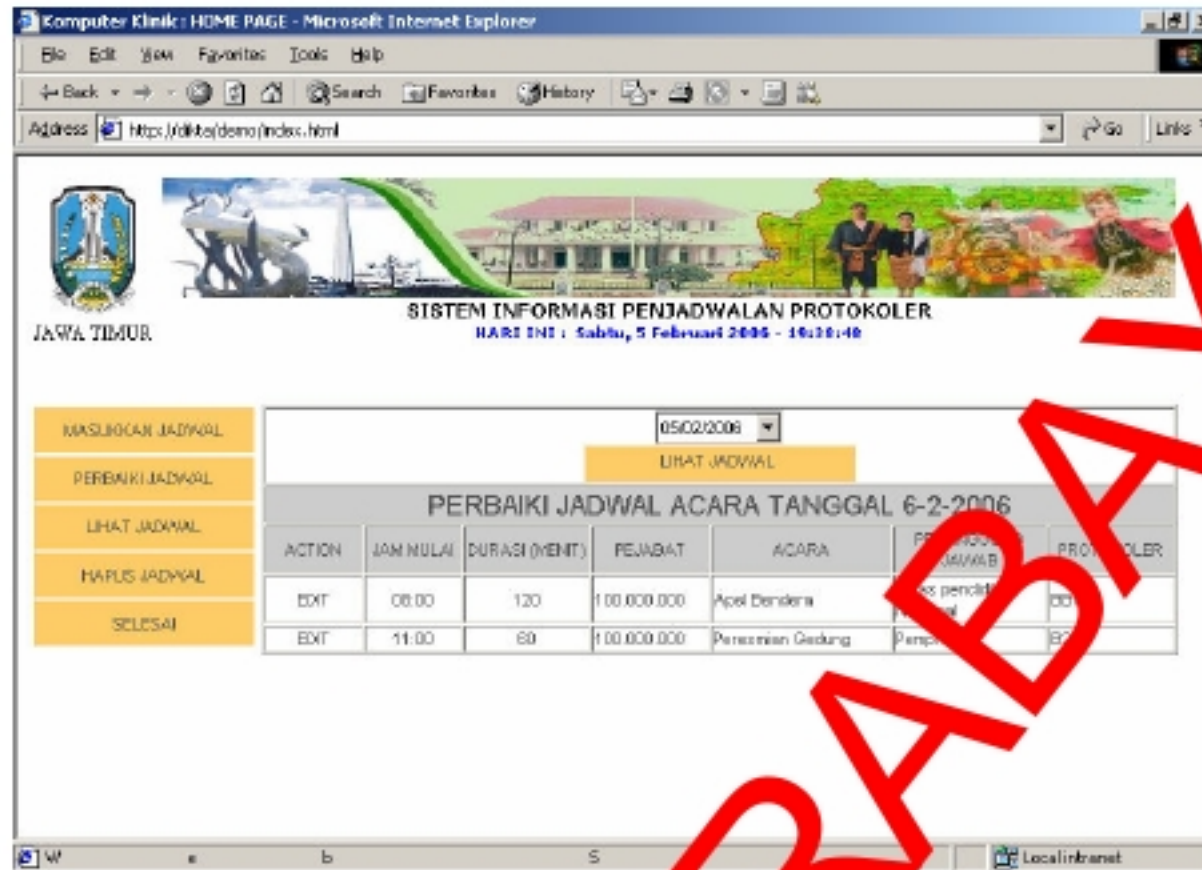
Komputer Klinik : HOME PAGE - Microsoft Internet Explorer

File Edit View Favorites Tools Help

Back Search Favorites History

Address https://dikta/demo/index.html Go Links

JAWA TIMUR

SISTEM INFORMASI PENJADWALAN PROTOKOLER
HARI INI : Sabtu, 5 Februari 2006 - 10:30:40

MASUKKAN JADWAL
PERBAIKI JADWAL
LIHAT JADWAL
HAPUS JADWAL
SELESAI

05/02/2006
LIHAT JADWAL

PERBAIKI JADWAL ACARA TANGGAL 6-2-2006

| ACTION | JAM MULAI | DURASI (MENIT) | PEJABAT | ACARA | PE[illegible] JAWAB | PRO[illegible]OLER |
|---|---|---|---|---|---|---|
| EDIT | 08:00 | 120 | 100.000.000 | Apel Bendera | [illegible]s pendid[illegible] | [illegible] |
| EDIT | 11:00 | 60 | 100.000.000 | Peresmian Gedung | Pemp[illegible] | B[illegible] |

RABA

Local intranet